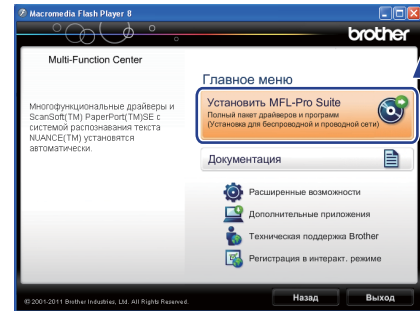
Macromedia Flash Player 8

brother

Multi-Function Center

Многофункциональные драйверы и ScanSoft(TM) PaperPort(TM)SE с системой распознавания текста NUANCE(TM) установятся автоматически.

Главное меню

Установить MFL-Pro Suite
Полный пакет драйверов и программ
(Установка для беспроводной и проводной сети)

Документация

Расширенные возможности

Дополнительные приложения

Техническая поддержка Brother

Регистрация в интеракт. режиме

© 2001-2011 Brother Industries, Ltd. All Rights Reserved.

Назад

Выход